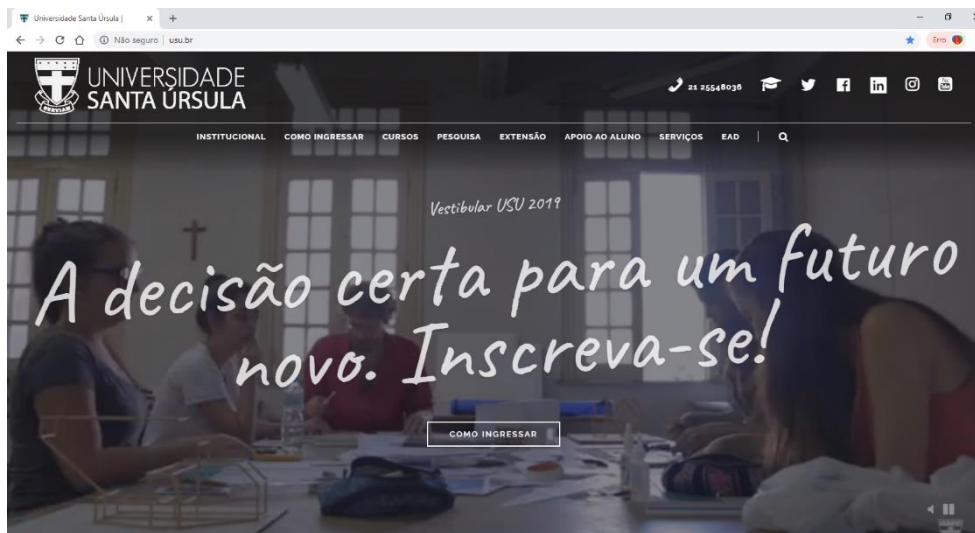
Universidade Santa Úrsula | × +

Não seguro | usu.br

Erro

UNIVERSIDADE SANTA ÚRSULA

21 25548036

INSTITUCIONAL COMO INGRESSAR CURSOS PESQUISA EXTENSÃO APOIO AO ALUNO SERVIÇOS EAD

Vestibular USU 2019

A decisão certa para um futuro novo. Inscreva-se!

COMO INGRESSAR